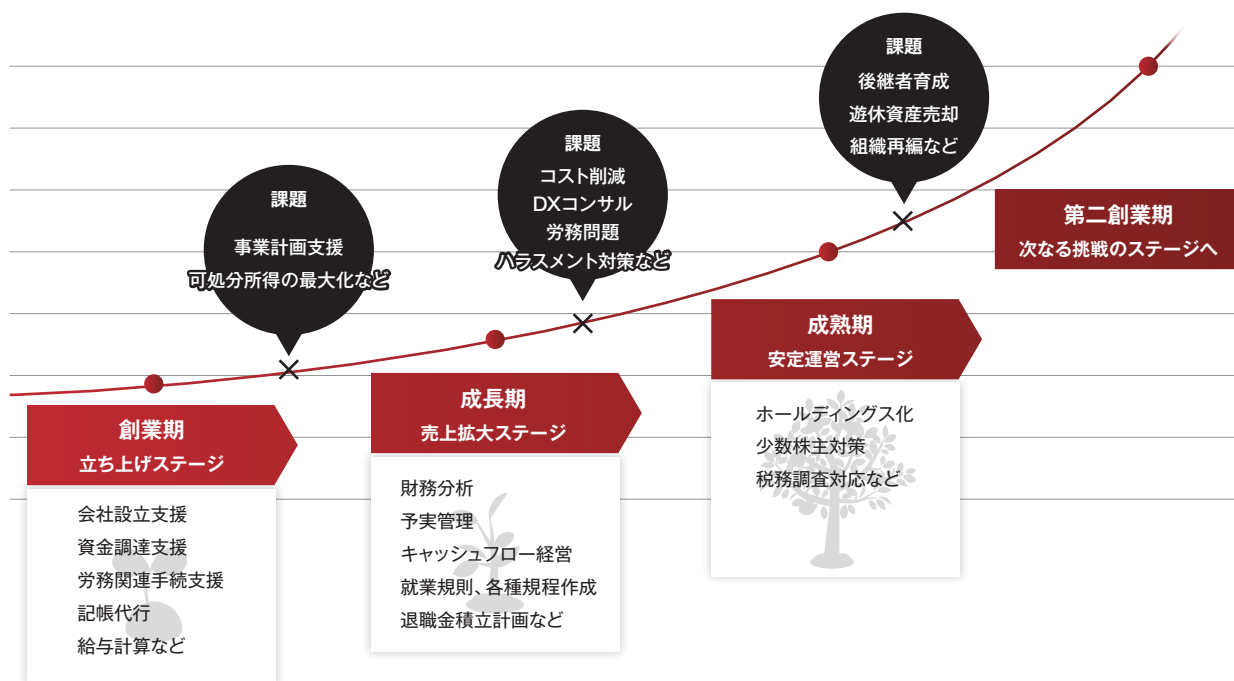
課題
後継者育成
遊休資産売却
組織再編など

課題
コスト削減
DXコンサル
労務問題
ハラスメント対策など

課題
事業計画支援
可処分所得の最大化など

第二創業期
次なる挑戦のステージへ

成熟期
安定運営ステージ

ホールディングス化
少数株主対策
税務調査対応など

成長期
売上拡大ステージ

財務分析
予実管理
キャッシュフロー経営
就業規則、各種規程作成
退職金積立計画など

創業期
立ち上げステージ

会社設立支援
資金調達支援
労務関連手続支援
記帳代行
給与計算など